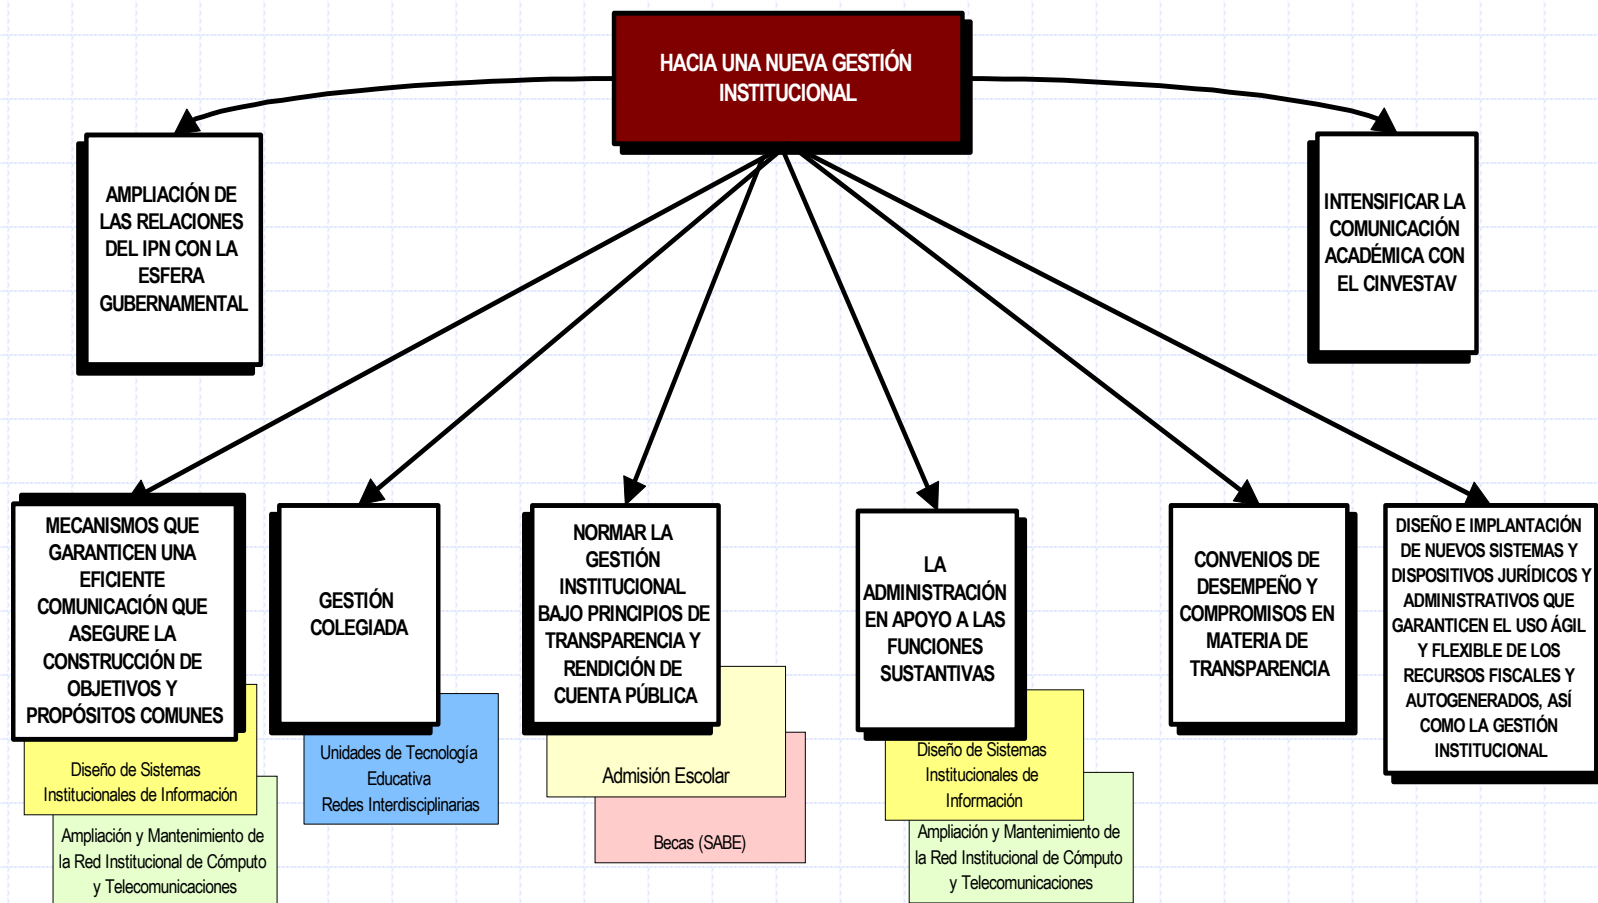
HACIA UNA NUEVA GESTIÓN INSTITUCIONAL

AMPLIACIÓN DE LAS RELACIONES DEL IPN CON LA ESFERA GUBERNAMENTAL

INTENSIFICAR LA COMUNICACIÓN ACADÉMICA CON EL CINVESTAV

MECANISMOS QUE GARANTICEN UNA EFICIENTE COMUNICACIÓN QUE ASEGURE LA CONSTRUCCIÓN DE OBJETIVOS Y PROPÓSITOS COMUNES

Diseño de Sistemas Institucionales de Información

Ampliación y Mantenimiento de la Red Institucional de Cómputo y Telecomunicaciones

GESTIÓN COLEGIADA

Unidades de Tecnología Educativa
Redes Interdisciplinarias

NORMAR LA GESTIÓN INSTITUCIONAL BAJO PRINCIPIOS DE TRANSPARENCIA Y RENDICIÓN DE CUENTA PÚBLICA

Admisión Escolar

Becas (SABE)

LA ADMINISTRACIÓN EN APOYO A LAS FUNCIONES SUSTANTIVAS

Diseño de Sistemas Institucionales de Información

Ampliación y Mantenimiento de la Red Institucional de Cómputo y Telecomunicaciones

CONVENIOS DE DESEMPEÑO Y COMPROMISOS EN MATERIA DE TRANSPARENCIA

DISEÑO E IMPLANTACIÓN DE NUEVOS SISTEMAS Y DISPOSITIVOS JURÍDICOS Y ADMINISTRATIVOS QUE GARANTICEN EL USO ÁGIL Y FLEXIBLE DE LOS RECURSOS FISCALES Y AUTOGENERADOS, ASÍ COMO LA GESTIÓN INSTITUCIONAL